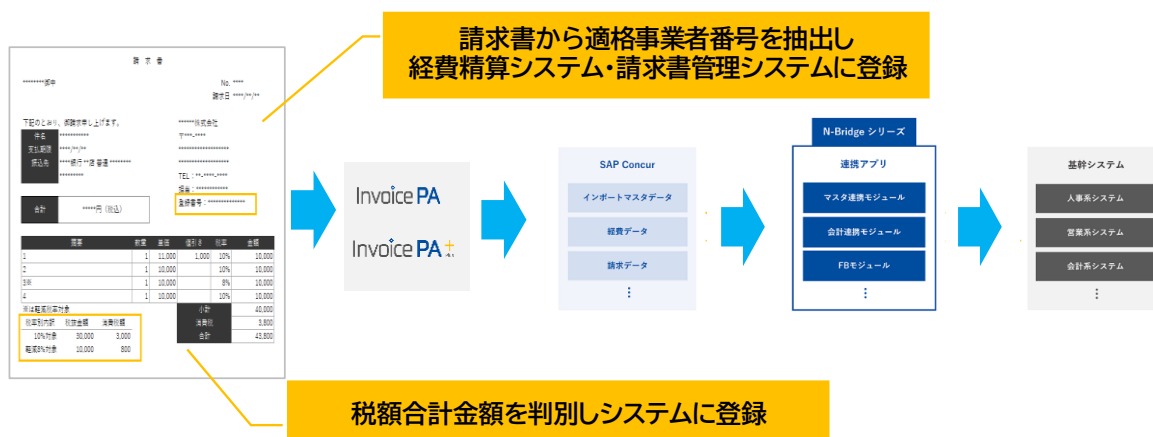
請求書から適格事業者番号を抽出し
経費精算システム・請求書管理システムに登録

請 求 書

********御中

No. ****
請求日 ****/**/**

下記のとおり、御請求申し上げます。

| 件名 | *********** |
|---|---|
| 支払期限 | ****/**/** |
| 振込先 | ****銀行 **店 普通 ******** |
| | ********** |

******株式会社
〒***-****
******************
******************
TEL：**-****-****
担当：************
登録番号：**************

合計 *****円（税込）

| 摘要 | 数量 | 単価 | 値引き | 税率 | 金額 |
|---|---|---|---|---|---|
| 1 | 1 | 11,000 | 1,000 | 10% | 10,000 |
| 2 | 1 | 10,000 | | 10% | 10,000 |
| 3※ | 1 | 10,000 | | 8% | 10,000 |
| 4 | 1 | 10,000 | | 10% | 10,000 |

※は軽減税率対象

| 税率別内訳 | 税抜金額 | 消費税額 |
|---|---|---|
| 10%対象 | 30,000 | 3,000 |
| 軽減8%対象 | 10,000 | 800 |

| 小計 | 40,000 |
|---|---|
| 消費税 | 3,800 |
| 合計 | 43,800 |

Invoice PA

Invoice PA+

SAP Concur
インポートマスタデータ
経費データ
請求データ
⋮

N-Bridge シリーズ
連携アプリ
マスタ連携モジュール
会計連携モジュール
FBモジュール
⋮

基幹システム
人事系システム
営業系システム
会計系システム
⋮

税額合計金額を判別しシステムに登録